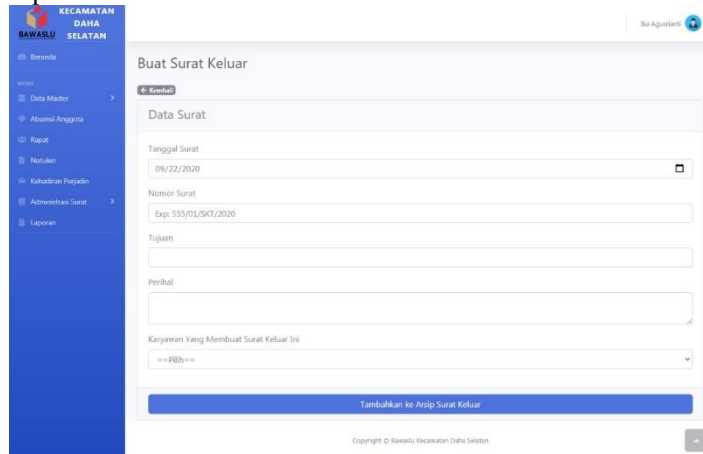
BAWASLU KECAMATAN DAHA SELATAN

Beranda

MENU

Data Master

Absensi Anggota

Rapat

Notulen

Kehadiran Perjadin

Administrasi Surat

Laporan

Ika Agustianti

Buat Surat Keluar

← Kembali

Data Surat

Tanggal Surat

09/22/2020

Nomor Surat

Exp: 555/01/SKT/2020

Tujuan

Perihal

Karyawan Yang Membuat Surat Keluar Ini

==Pilih==

Tambahkan ke Arsip Surat Keluar

Copyright © Bawaslu Kecamatan Daha Selatan